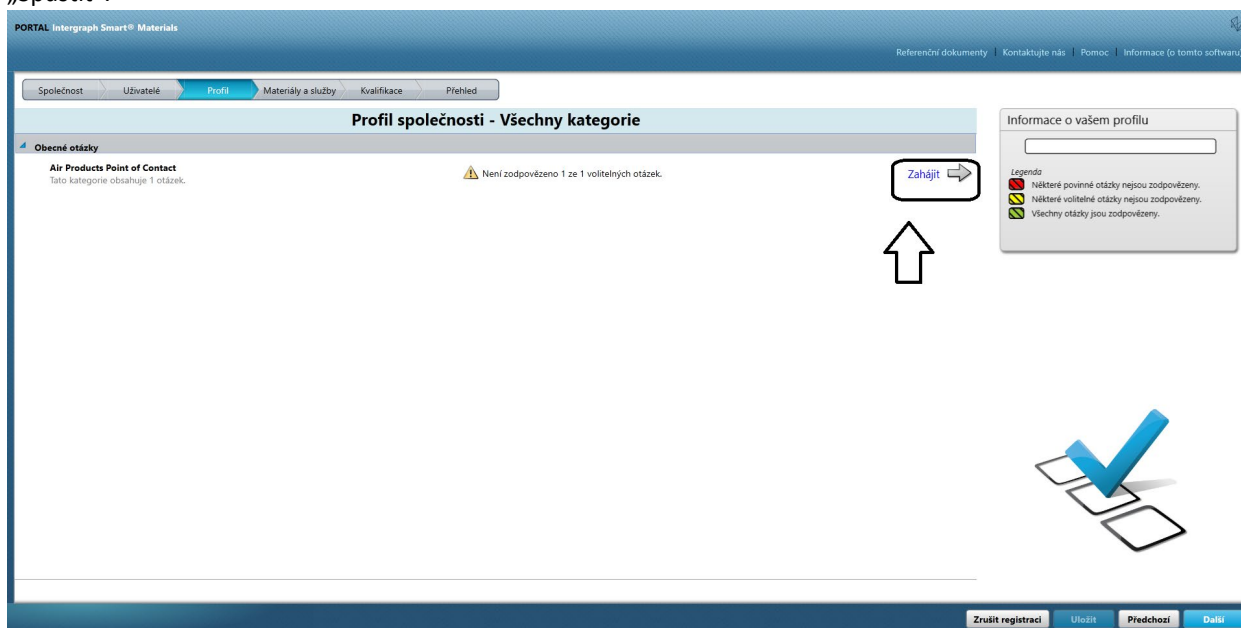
„Spustit".

PORTAL Intergraph Smart® Materials

Referenční dokumenty | Kontaktujte nás | Pomoc | Informace (o tomto softwaru)

Společnost | Uživatelé | Profil | Materiály a služby | Kvalifikace | Přehled

Profil společnosti - Všechny kategorie

Obecné otázky

Air Products Point of Contact
Tato kategorie obsahuje 1 otázek.

Není zodpovězeno 1 ze 1 volitelných otázek.

Zahájit

Informace o vašem profilu

Legenda
Některé povinné otázky nejsou zodpovězeny.
Některé volitelné otázky nejsou zodpovězeny.
Všechny otázky jsou zodpovězeny.

Zrušit registraci | Uložit | Předchozí | Další